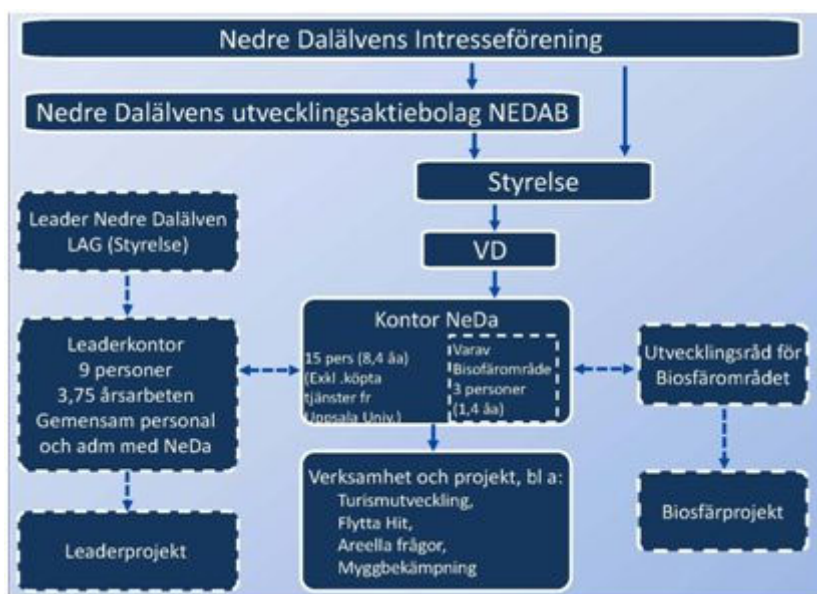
Nedre Dalälvens Intresseförening

Nedre Dalälvens utvecklingsaktiebolag NEDAB

Styrelse

VD

Leader Nedre Dalälven LAG (Styrelse)

Leaderkontor 9 personer 3,75 årsarbeten Gemensam personal och adm med NeDa

Leaderprojekt

Kontor NeDa

15 pers (8,4 åa) (Exkl .köpta tjänster fr Uppsala Univ.)

Varav Bisofärområde 3 personer (1,4 åa)

Verksamhet och projekt, bl a:
Turismutveckling,
Flytta Hit,
Areella frågor,
Myggbekämpning

Utvecklingsråd för Biosfärområdet

Biosfärprojekt